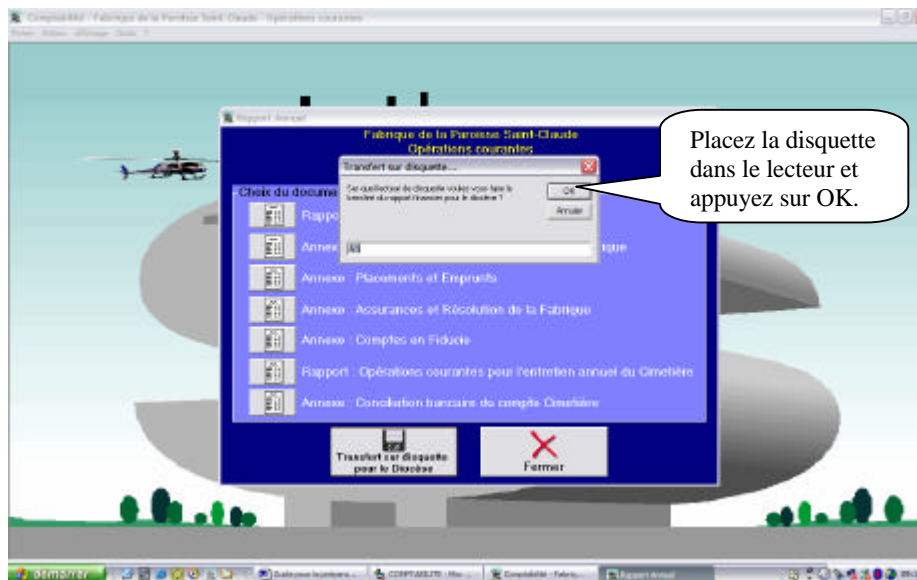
Comptabilité - Fabrique de la Paroisse Saint-Claude - Opérations courantes

Fichier Édition Affichage Outils ?

Rapport Annuel

Fabrique de la Paroisse Saint-Claude
Opérations courantes

Placez la disquette dans le lecteur et appuyez sur OK.

Transfert sur disquette...

Sur quel lecteur de disquette voulez-vous faire le transfert du rapport financier pour le diocèse ?

OK

Annuler

A:\

Choix du docume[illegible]

Rappo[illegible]

Annexe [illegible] ique

Annexe : Placements et Emprunts

Annexe : Assurances et Résolution de la Fabrique

Annexe : Comptes en Fiducie

Rapport : Opérations courantes pour l'entretien annuel du Cimetière

Annexe : Conciliation bancaire du compte Cimetière

Transfert sur disquette pour le Diocèse

Fermer

démarrer

Guide pour la prépara...

COMPTABILITE - Mic...

Comptabilité - Fabriq...

Rapport Annuel